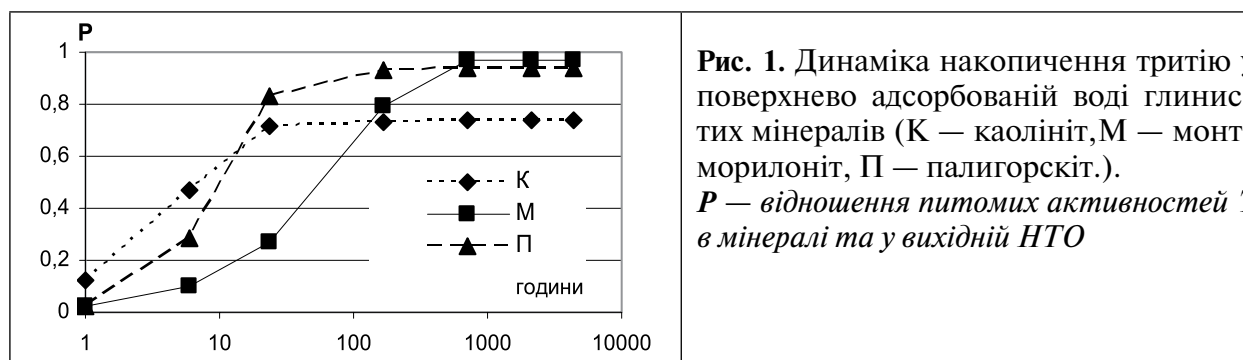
P
1
0,8
0,6
0,4
0,2
0
1 10 100 1000 10000
К
М
П
години

**Рис. 1.** Динаміка накопичення тритію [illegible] поверхнево адсорбованій воді глинис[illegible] тих мінералів (К — каолініт, М — монт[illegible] морилоніт, П — палигорскіт.).
***P** — відношення питомих активностей* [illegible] *в мінералі та у вихідній НТО*